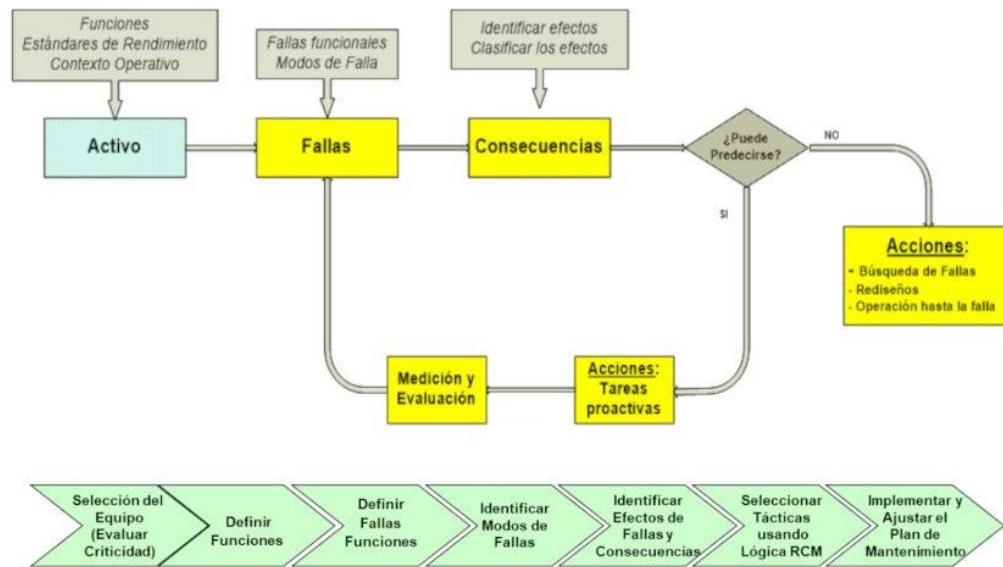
Funciones
Estándares de Rendimiento
Contexto Operativo

Fallas funcionales
Modos de Falla

Identificar efectos
Clasificar los efectos

Activo

Fallas

Consecuencias

¿Puede Predecirse?

NO

SI

Acciones:
- Búsqueda de Fallas
- Rediseños
- Operación hasta la falla

Medición y Evaluación

Acciones: Tareas proactivas

Selección del Equipo (Evaluar Criticidad)

Definir Funciones

Definir Fallas Funciones

Identificar Modos de Fallas

Identificar Efectos de Fallas y Consecuencias

Seleccionar Tácticas usando Lógica RCM

Implementar y Ajustar el Plan de Mantenimiento